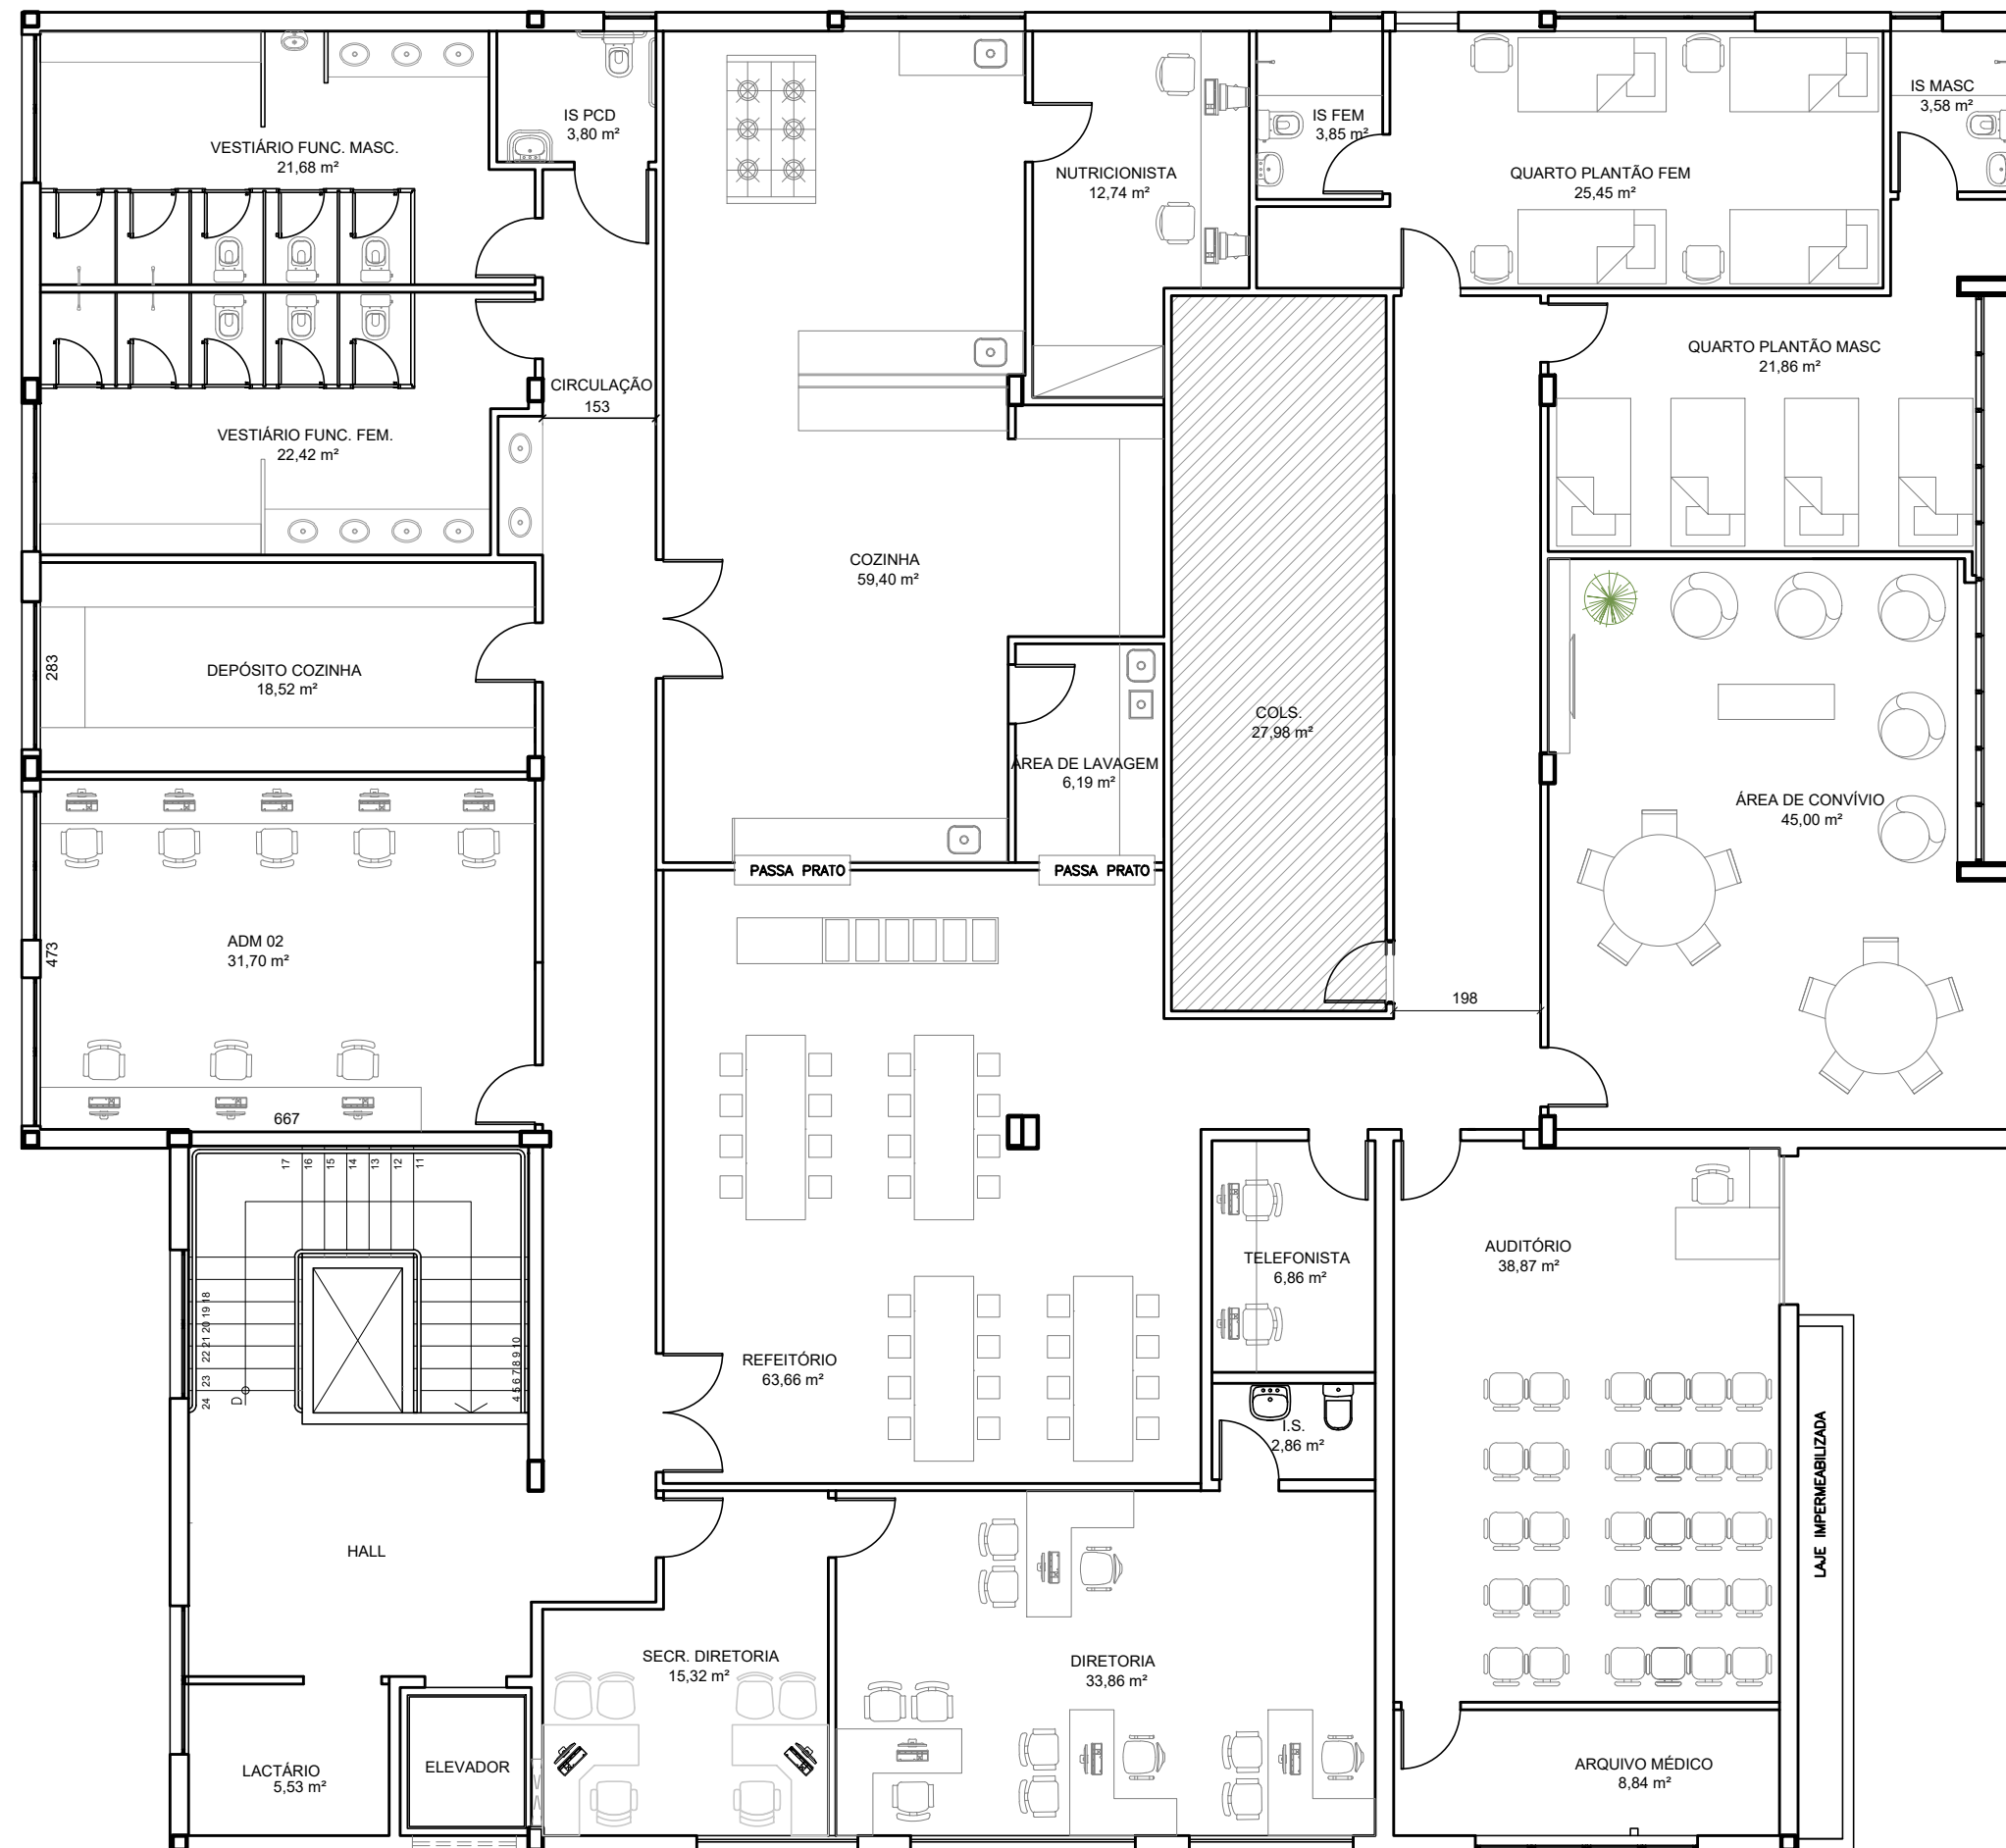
VESTIÁRIO FUNC. MASC.
21,68 m²

IS PCD
3,80 m²

NUTRICIONISTA
12,74 m²

IS FEM
3,85 m²

QUARTO PLANTÃO FEM
25,45 m²

IS MASC
3,58 m²

CIRCULAÇÃO
153

VESTIÁRIO FUNC. FEM.
22,42 m²

QUARTO PLANTÃO MASC
21,86 m²

COZINHA
59,40 m²

283

DEPÓSITO COZINHA
18,52 m²

COLS.
27,98 m²

ÁREA DE LAVAGEM
6,19 m²

ÁREA DE CONVÍVIO
45,00 m²

PASSA PRATO

PASSA PRATO

473

ADM 02
31,70 m²

198

667

17 16 15 14 13 12 11

TELEFONISTA
6,86 m²

AUDITÓRIO
38,87 m²

18 19 20 21 22 23 24

D

4 5 6 7 8 9 10

REFEITÓRIO
63,66 m²

I.S.
2,86 m²

LAJE IMPERMEABILIZADA

HALL

SECR. DIRETORIA
15,32 m²

DIRETORIA
33,86 m²

LACTÁRIO
5,53 m²

ELEVADOR

ARQUIVO MÉDICO
8,84 m²